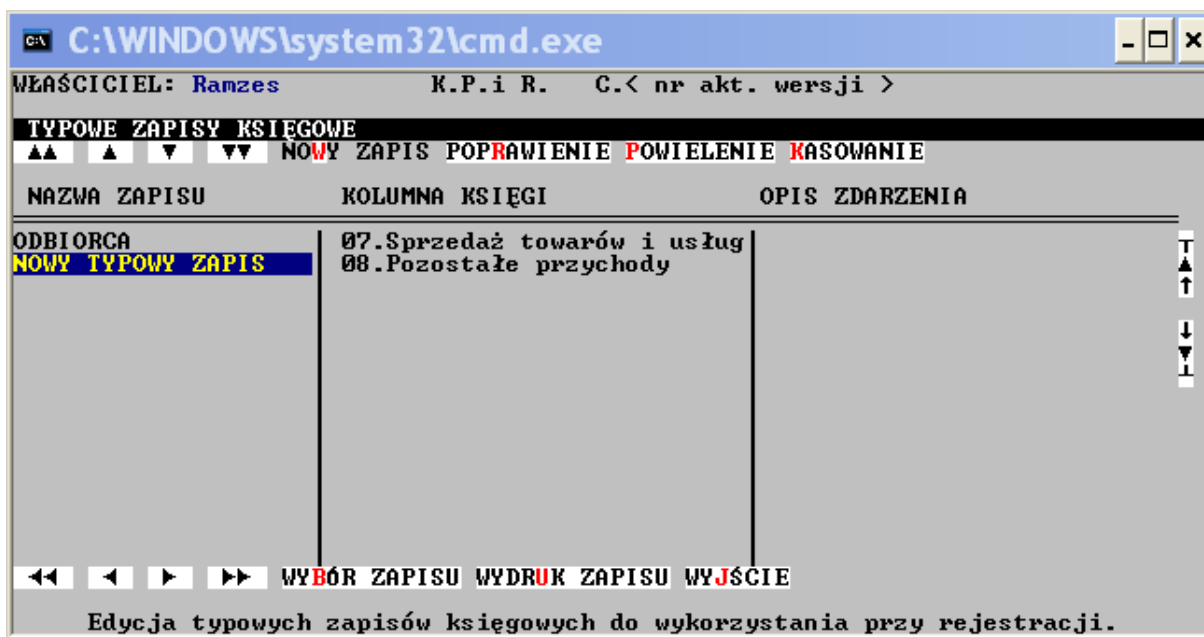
C:\WINDOWS\system32\cmd.exe

WŁAŚCICIEL: Ramzes K.P.i R. C.< nr akt. wersji >

TYPOWE ZAPISY KSIĘGOWE

▲▲ ▲ ▼ ▼▼ NOWY ZAPIS POPRAWIENIE POWIELENIE KASOWANIE

| NAZWA ZAPISU | KOLUMNA KSIĘGI | OPIS ZDARZENIA |
|---|---|---|
| ODBIORCA | 07.Sprzedaż towarów i usług | |
| NOWY TYPOWY ZAPIS | 08.Pozostałe przychody | |

◄◄ ◄ ► ►► WYBÓR ZAPISU WYDRUK ZAPISU WYJŚCIE

Edycja typowych zapisów księgowych do wykorzystania przy rejestracji.